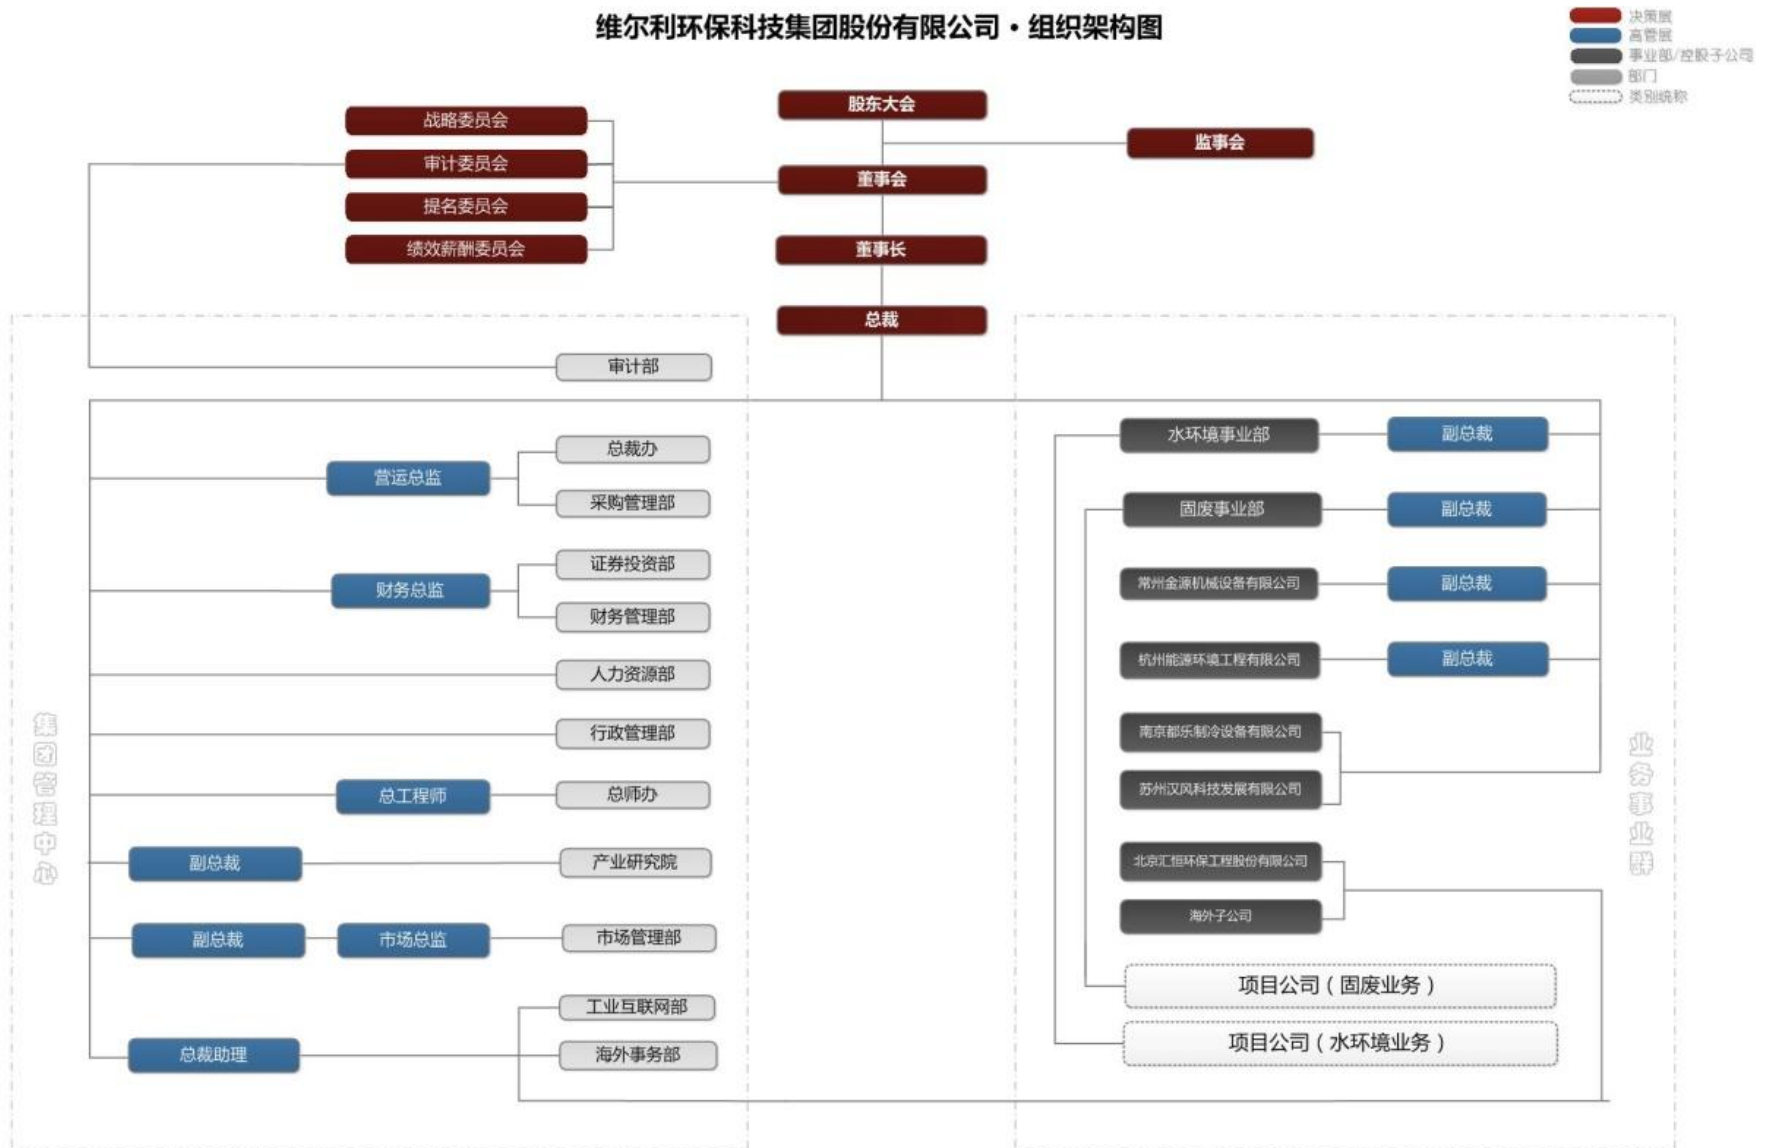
维尔利环保科技集团股份有限公司 · 组织架构图

决策层
高管层
事业部/控股子公司
部门
类别统称

股东大会
监事会
战略委员会
审计委员会
提名委员会
绩效薪酬委员会
董事会
董事长
总裁

集团管理中心

审计部
营运总监
总裁办
采购管理部
财务总监
证券投资部
财务管理部
人力资源部
行政管理部
总工程师
总师办
副总裁
产业研究院
副总裁
市场总监
市场管理部
总裁助理
工业互联网部
海外事务部

业务事业群

水环境事业部
副总裁
固废事业部
副总裁
常州金源机械设备有限公司
副总裁
杭州能源环境工程有限公司
副总裁
南京都乐制冷设备有限公司
苏州汉风科技发展有限公司
北京汇恒环保工程股份有限公司
海外子公司
项目公司（固废业务）
项目公司（水环境业务）